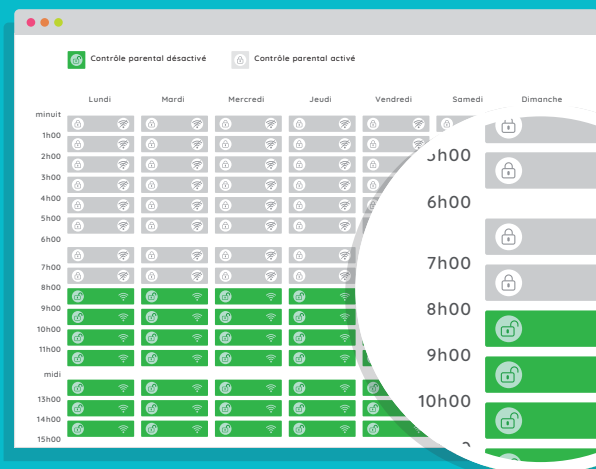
Contrôle parental désactivé

Contrôle parental activé

| | Lundi | Mardi | Mercredi | Jeudi | Vendredi | Samedi | Dimanche |
|---|---|---|---|---|---|---|---|
| minuit | | | | | | | |
| 1h00 | | | | | | | |
| 2h00 | | | | | | | |
| 3h00 | | | | | | | |
| 4h00 | | | | | | | |
| 5h00 | | | | | | | |
| 6h00 | | | | | | | |
| 7h00 | | | | | | | |
| 8h00 | | | | | | | |
| 9h00 | | | | | | | |
| 10h00 | | | | | | | |
| 11h00 | | | | | | | |
| midi | | | | | | | |
| 13h00 | | | | | | | |
| 14h00 | | | | | | | |
| 15h00 | | | | | | | |

5h00

6h00

7h00

8h00

9h00

10h00